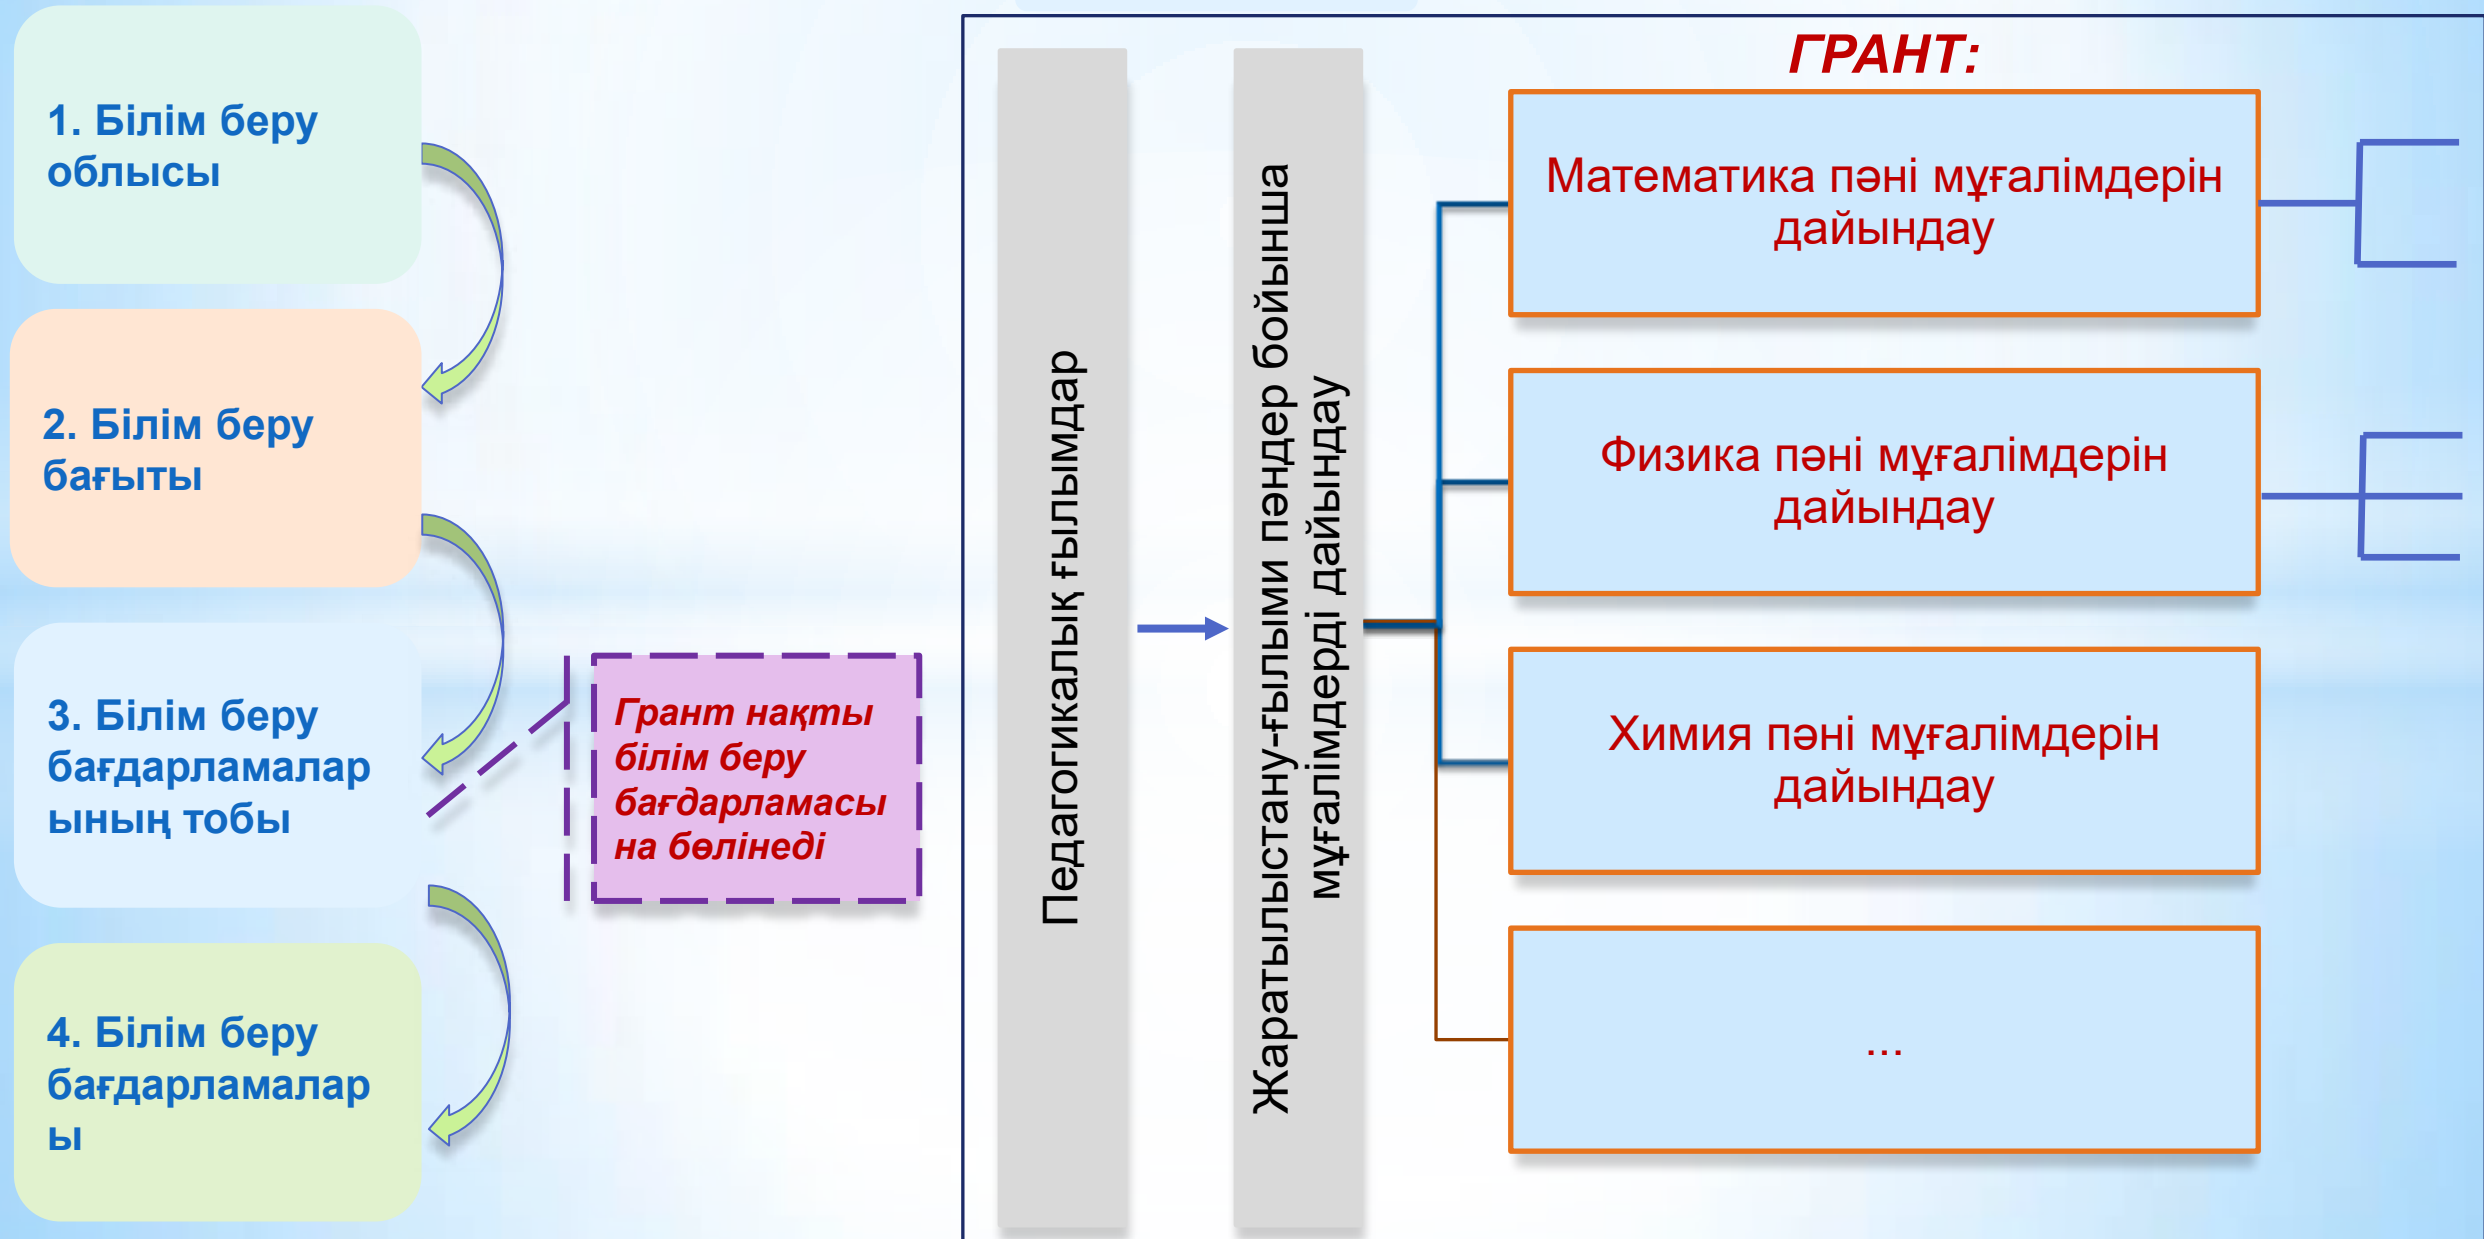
1. Білім беру облысы

2. Білім беру бағыты

3. Білім беру бағдарламаларының тобы

4. Білім беру бағдарламалары

Грант нақты білім беру бағдарламасына бөлінеді

Педагогикалық ғылымдар

Жаратылыстану-ғылыми пәндер бойынша мұғалімдерді дайындау

ГРАНТ:

Математика пәні мұғалімдерін дайындау

Физика пәні мұғалімдерін дайындау

Химия пәні мұғалімдерін дайындау

...